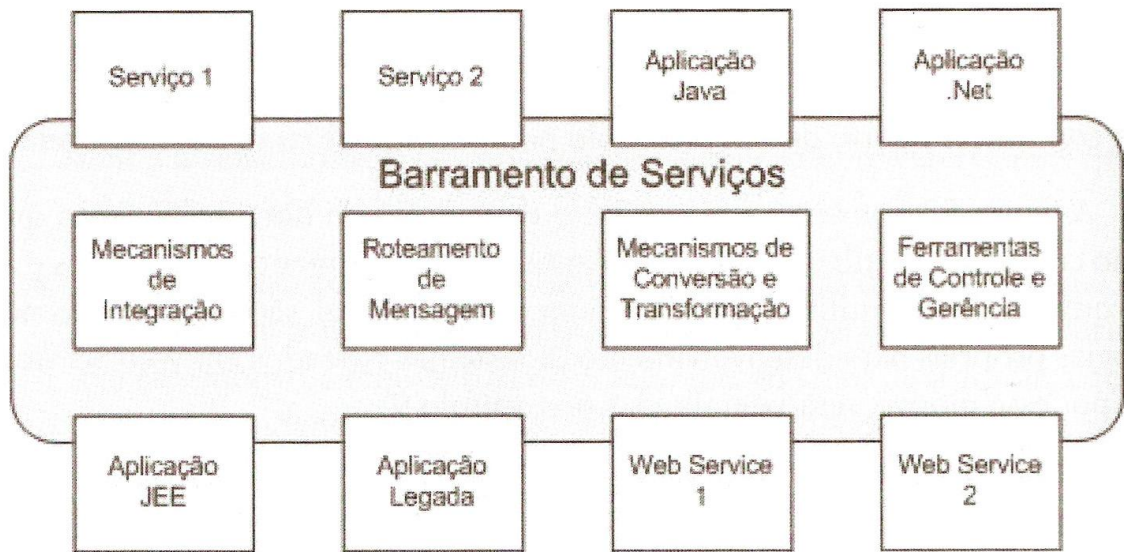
Serviço 1

Serviço 2

Aplicação Java

Aplicação .Net

Barramento de Serviços

Mecanismos de Integração

Roteamento de Mensagem

Mecanismos de Conversão e Transformação

Ferramentas de Controle e Gerência

Aplicação JEE

Aplicação Legada

Web Service 1

Web Service 2